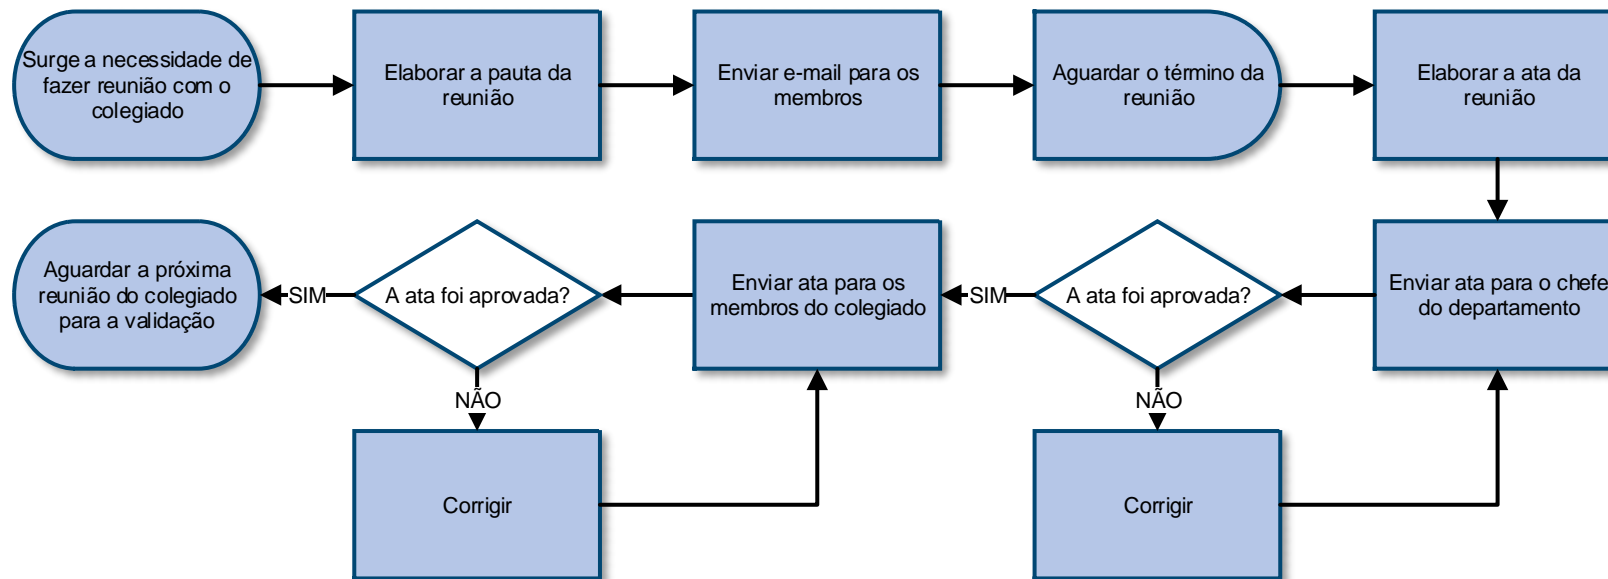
Surge a necessidade de fazer reunião com o colegiado

Elaborar a pauta da reunião

Enviar e-mail para os membros

Aguardar o término da reunião

Elaborar a ata da reunião

Enviar ata para o chefe do departamento

A ata foi aprovada?

SIM

NÃO

Corrigir

Enviar ata para os membros do colegiado

A ata foi aprovada?

SIM

NÃO

Corrigir

Aguardar a próxima reunião do colegiado para a validação